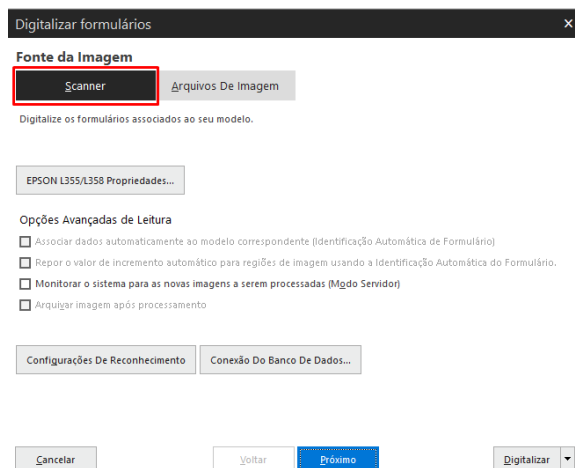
Digitalizar formulários ×

Fonte da Imagem

Scanner

Arquivos De Imagem

Digitalize os formulários associados ao seu modelo.

EPSON L355/L358 Propriedades...

Opções Avançadas de Leitura

Associar dados automaticamente ao modelo correspondente (Identificação Automática de Formulário)

Repor o valor de incremento automático para regiões de imagem usando a Identificação Automática do Formulário.

Monitorar o sistema para as novas imagens a serem processadas (Modo Servidor)

Arquivar imagem após processamento

Configurações De Reconhecimento

Conexão Do Banco De Dados...

Cancelar

Voltar

Próximo

Digitalizar